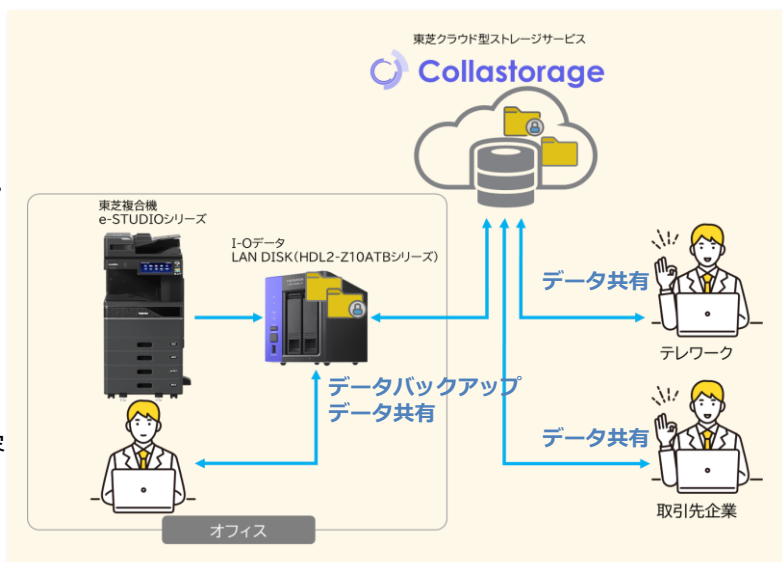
東芝クラウド型ストレージサービス

Collastorage

東芝複合機
e-STUDIOシリーズ

I-Oデータ
LAN DISK（HDL2-Z10ATBシリーズ）

データバックアップ
データ共有

データ共有

テレワーク

データ共有

取引先企業

オフィス